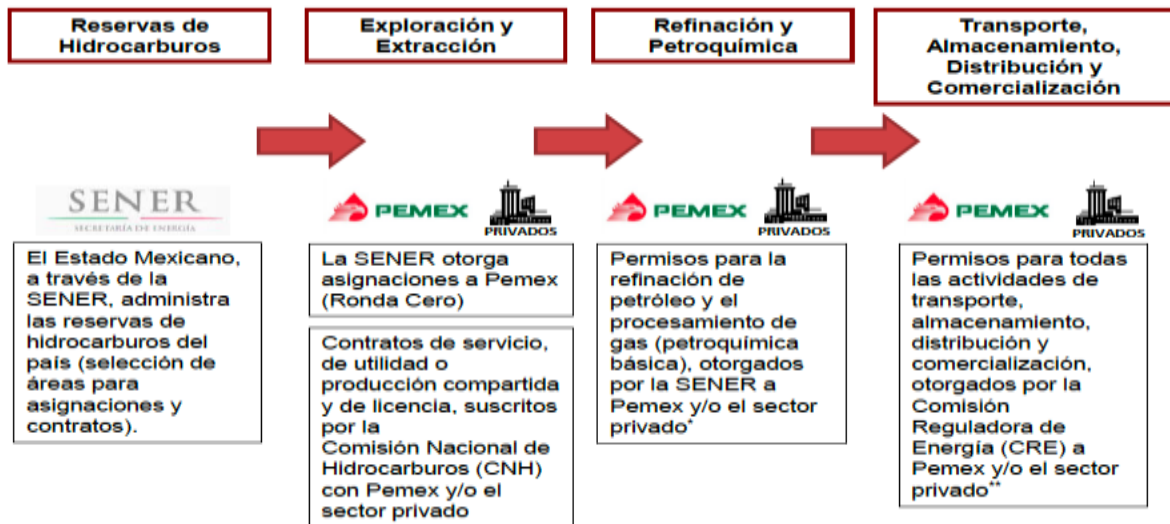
Reservas de Hidrocarburos

Exploración y Extracción

Refinación y Petroquímica

Transporte, Almacenamiento, Distribución y Comercialización

SENER
SECRETARÍA DE ENERGÍA

El Estado Mexicano, a través de la SENER, administra las reservas de hidrocarburos del país (selección de áreas para asignaciones y contratos).

PEMEX
PRIVADOS

La SENER otorga asignaciones a Pemex (Ronda Cero)

Contratos de servicio, de utilidad o producción compartida y de licencia, suscritos por la Comisión Nacional de Hidrocarburos (CNH) con Pemex y/o el sector privado

PEMEX
PRIVADOS

Permisos para la refinación de petróleo y el procesamiento de gas (petroquímica básica), otorgados por la SENER a Pemex y/o el sector privado*

PEMEX
PRIVADOS

Permisos para todas las actividades de transporte, almacenamiento, distribución y comercialización, otorgados por la Comisión Reguladora de Energía (CRE) a Pemex y/o el sector privado**